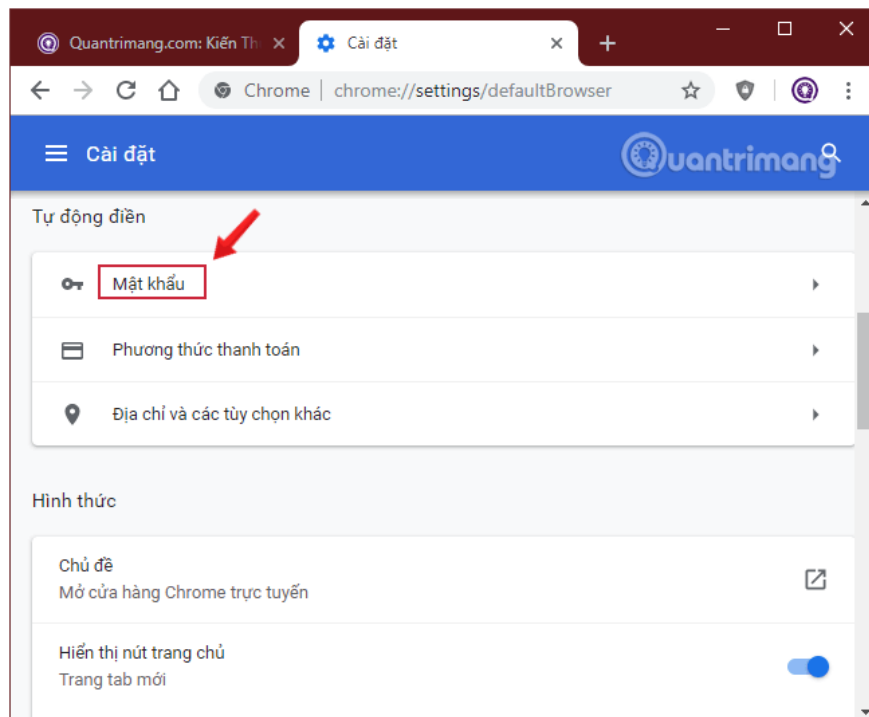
Quantrimang.com: Kiến Th ×

Cài đặt ×

+

Chrome | chrome://settings/defaultBrowser

Cài đặt

Quantrimang

Tự động điền

Mật khẩu

Phương thức thanh toán

Địa chỉ và các tùy chọn khác

Hình thức

Chủ đề

Mở cửa hàng Chrome trực tuyến

Hiển thị nút trang chủ

Trang tab mới